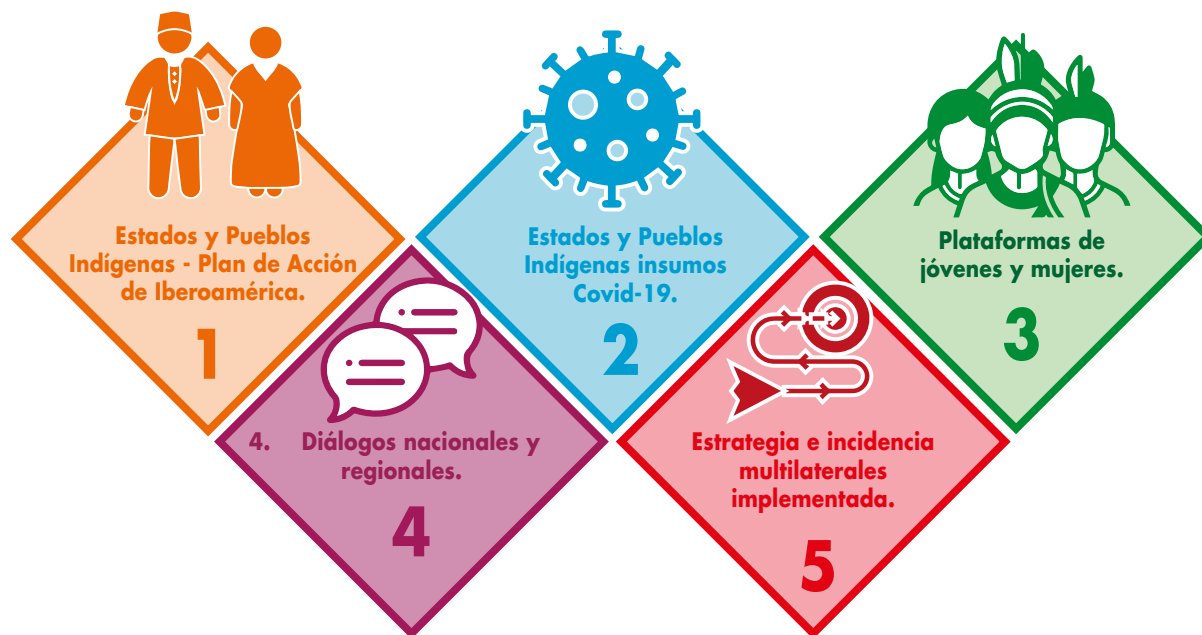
Estados y Pueblos Indígenas - Plan de Acción de Iberoamérica.

1

Estados y Pueblos Indígenas insumos Covid-19.

2

Plataformas de jóvenes y mujeres.

3

4. Diálogos nacionales y regionales.

4

Estrategia e incidencia multilaterales implementada.

5